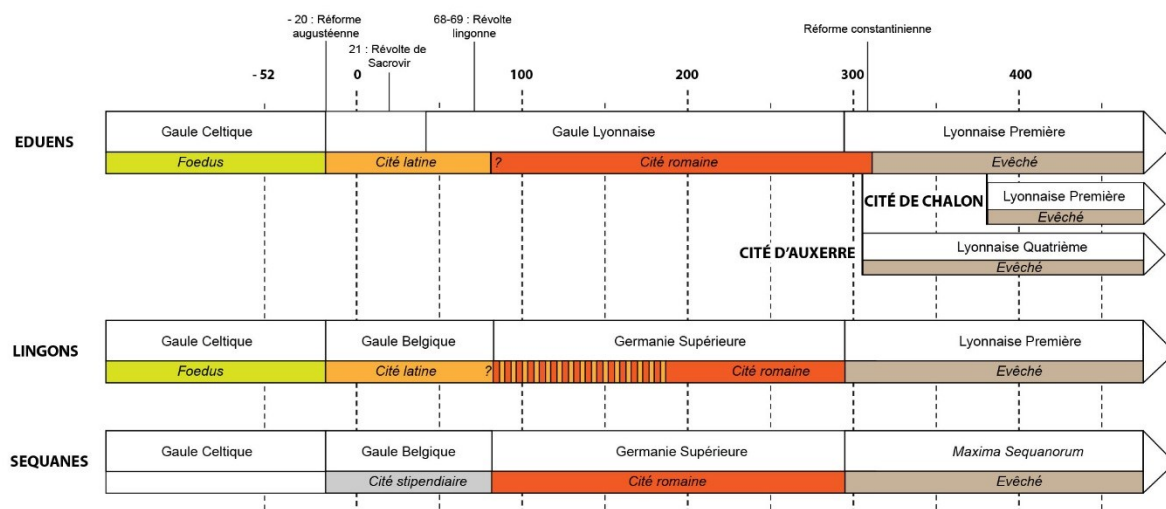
- 20 : Réforme augustéenne

21 : Révolte de Sacrovir

68-69 : Révolte lingonne

Réforme constantinienne

- 52

0

100

200

300

400

EDUENS

Gaule Celtique

Gaule Lyonnaise

Lyonnaise Première

Foedus

Cité latine

?

Cité romaine

Evêché

CITÉ DE CHALON

Lyonnaise Première

Evêché

CITÉ D'AUXERRE

Lyonnaise Quatrième

Evêché

LINGONS

Gaule Celtique

Gaule Belgique

Germanie Supérieure

Lyonnaise Première

Foedus

Cité latine

?

Cité romaine

Evêché

SEQUANES

Gaule Celtique

Gaule Belgique

Germanie Supérieure

Maxima Sequanorum

Cité stipendiaire

Cité romaine

Evêché